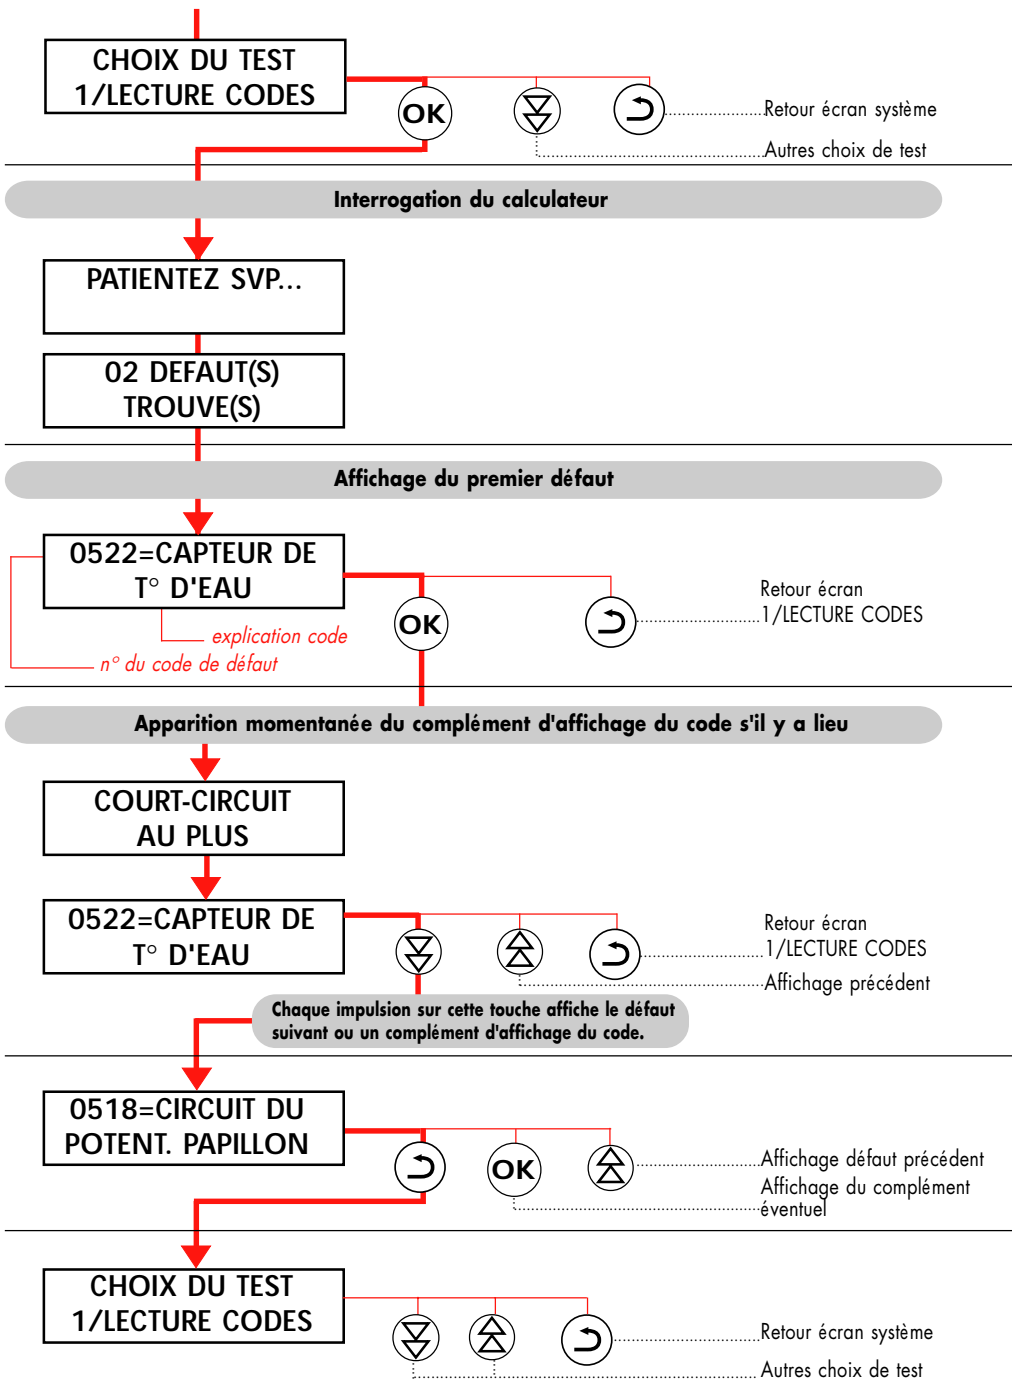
CHOIX DU TEST
1/LECTURE CODES

OK

Retour écran système

Autres choix de test

Interrogation du calculateur

PATIENTEZ SVP...

02 DEFAUT(S)
TROUVE(S)

Affichage du premier défaut

0522=CAPTEUR DE
T° D'EAU

OK

Retour écran
1/LECTURE CODES

explication code

n° du code de défaut

Apparition momentanée du complément d'affichage du code s'il y a lieu

COURT-CIRCUIT
AU PLUS

0522=CAPTEUR DE
T° D'EAU

Retour écran
1/LECTURE CODES

Affichage précédent

Chaque impulsion sur cette touche affiche le défaut suivant ou un complément d'affichage du code.

0518=CIRCUIT DU
POTENT. PAPILLON

OK

Affichage défaut précédent

Affichage du complément éventuel

CHOIX DU TEST
1/LECTURE CODES

Retour écran système

Autres choix de test